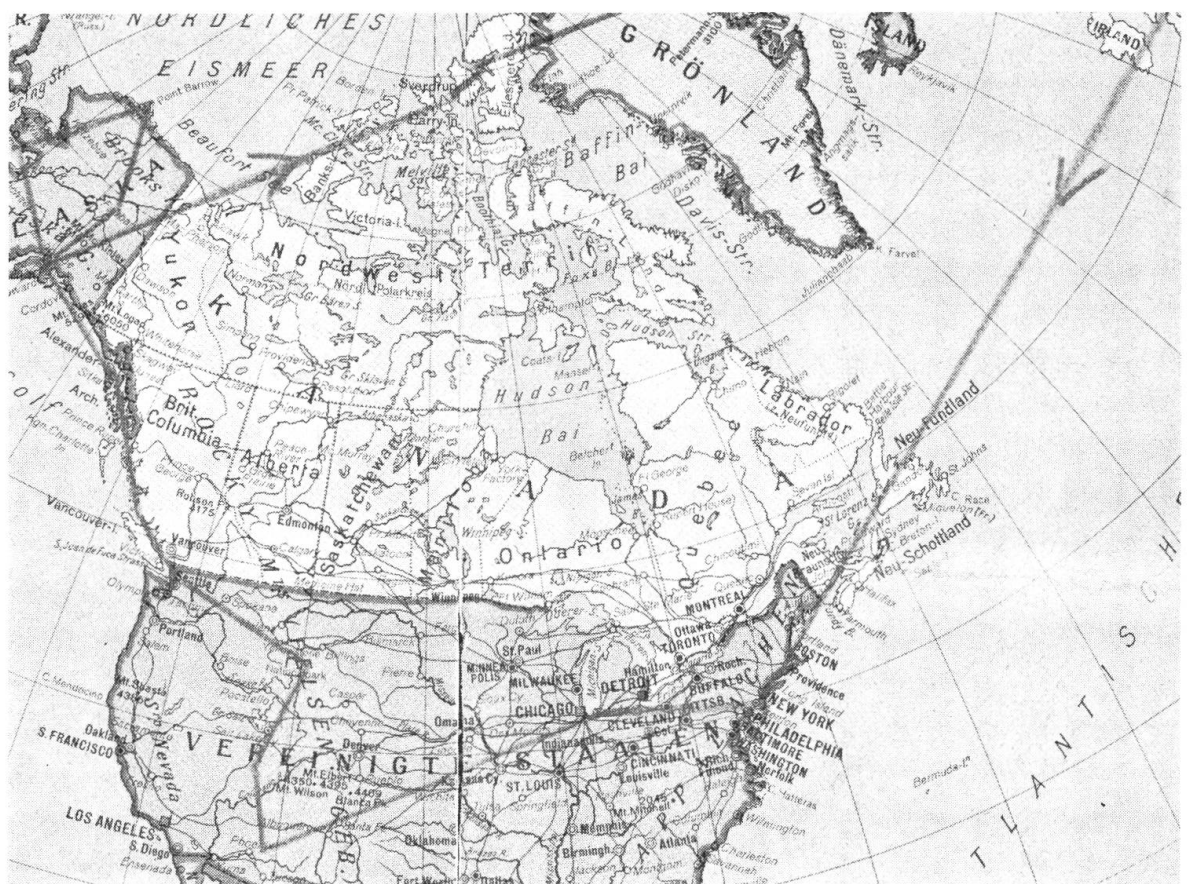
NÖRDLICHES
EISMEER
GRÖNLAND
IRLAND
Point Barrow
Sverdrup
Beaufort
Baffin-Bai
Davis-Str.
Dänemark Str.
Reykjavik
Melville
Banks
Victoria-I.
ALASKA
Yukon
Nordwest Territ.
Nördl. Polarkreis
Foxe B.
Hudson Str.
K. Farvel
Coats I.
Hudson Bai
Labrador
Neufundland
Brit. Columbia
Alberta
Saskatchewan
Manitoba
Ontario
Quebec
KANADA
ROCKY MTS.
Edmonton
Calgary
Vancouver
Vancouver-I.
Robson 4175
Winnipeg
Churchill
York Factory
Cordova
Mt. Logan 6050
Alexander Arch.
Prince Rupert
St. Johns
C. Race
Miquelon (Fr.)
Neu-Schottland
MONTREAL
Ottawa
TORONTO
Hamilton
BUFFALO
Roch.
BOSTON
Providence
NEW YORK
PHILADELPHIA
BALTIMORE
WASHINGTON
Norfolk
Bermuda-I.
C. Hatteras
Wilmington
Charleston
Seattle
Spokane
Portland
Mt. Shasta 4380
Oakland
S. FRANCISCO
Nevada
Denver
Mt. Elbert 4399
Mt. Wilson
Blanca Pk.
Omaha
MINNEAPOLIS
St. Paul
MILWAUKEE
CHICAGO
DETROIT
CLEVELAND
PITTSB.
CINCINNATI
Louisville
ST. LOUIS
Kansas City
Memphis
Birmingh.
Atlanta
Oklahoma
Dallas
Fort Worth
LOS ANGELES
S. Diego
Ensenada
VEREINIGTE STAATEN
ATLANTISCHER
Duluth
Casper
Pierre
Pocatello
Boise
Billings
Medicine Hat
Sitka
Golf